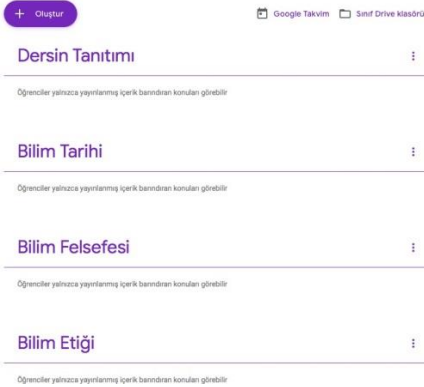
+ Oluştur

Google Takvim

Sınıf Drive klasörü

Dersin Tanıtımı

Öğrenciler yalnızca yayınlanmış içerik barındıran konuları görebilir

Bilim Tarihi

Öğrenciler yalnızca yayınlanmış içerik barındıran konuları görebilir

Bilim Felsefesi

Öğrenciler yalnızca yayınlanmış içerik barındıran konuları görebilir

Bilim Etiği

Öğrenciler yalnızca yayınlanmış içerik barındıran konuları görebilir